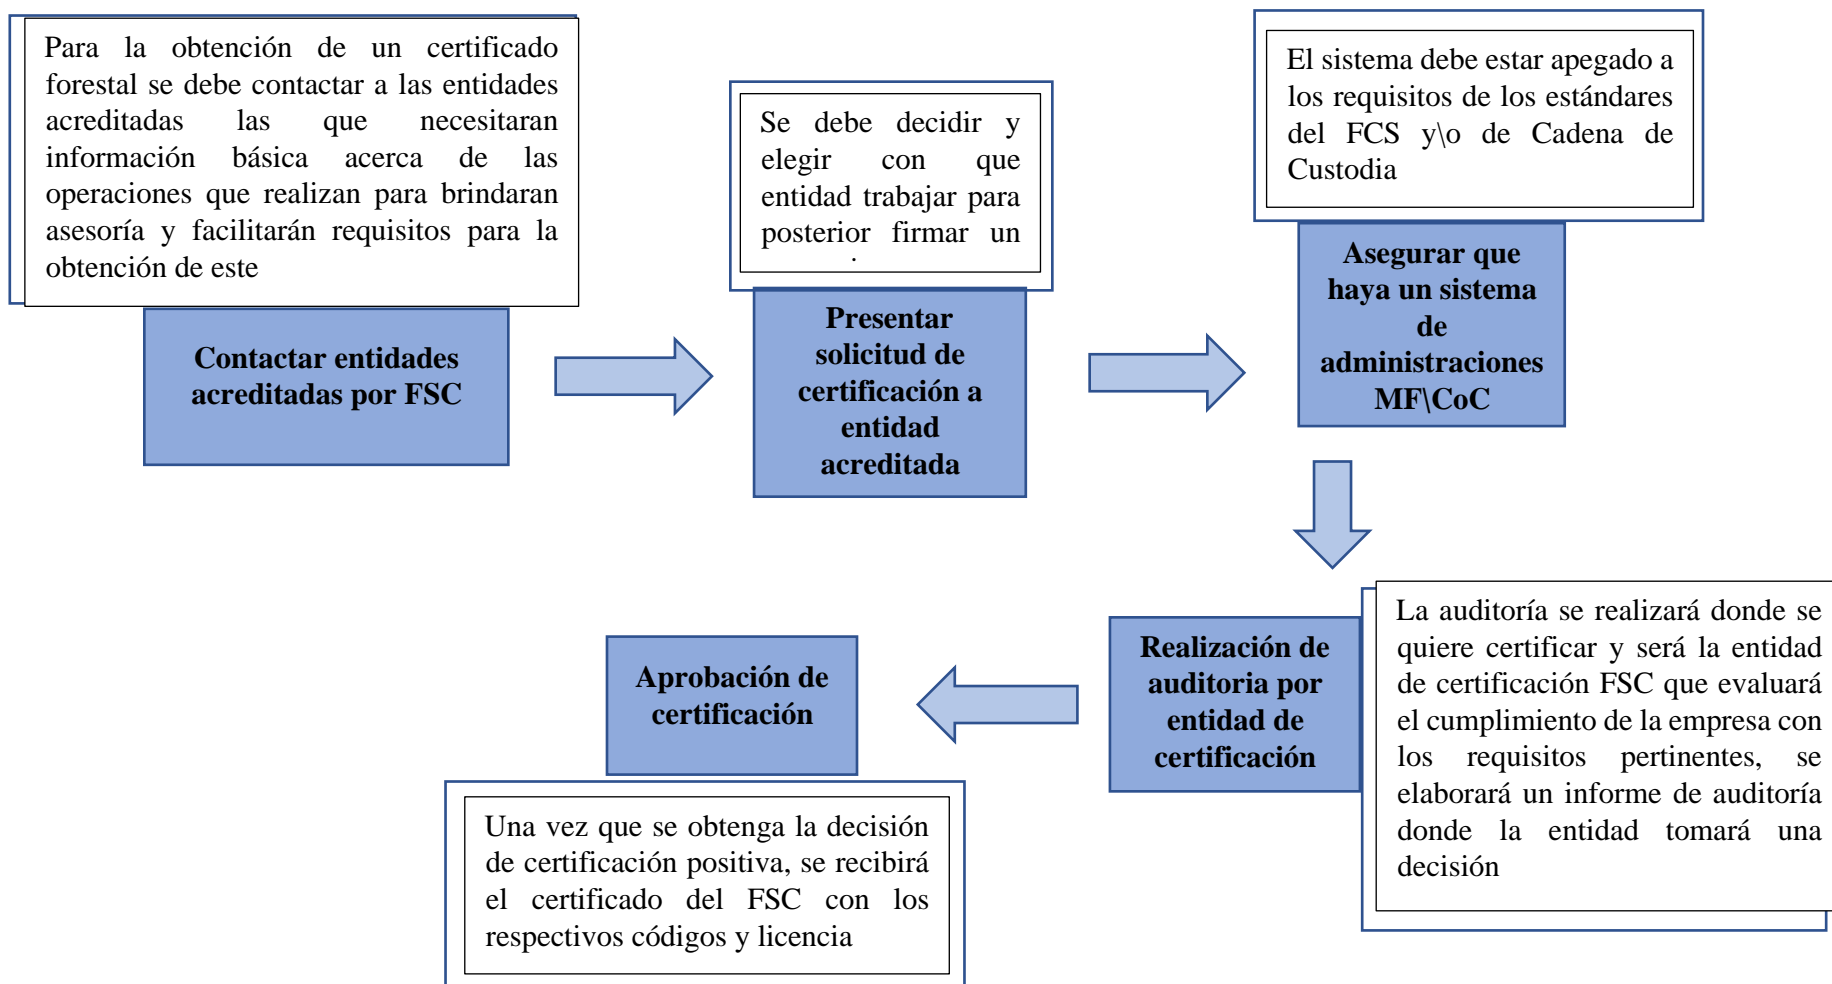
Para la obtención de un certificado forestal se debe contactar a las entidades acreditadas las que necesitaran información básica acerca de las operaciones que realizan para brindaran asesoría y facilitarán requisitos para la obtención de este

Contactar entidades acreditadas por FSC

Se debe decidir y elegir con que entidad trabajar para posterior firmar un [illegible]

Presentar solicitud de certificación a entidad acreditada

El sistema debe estar apegado a los requisitos de los estándares del FCS y\o de Cadena de Custodia

Asegurar que haya un sistema de administraciones MF\CoC

La auditoría se realizará donde se quiere certificar y será la entidad de certificación FSC que evaluará el cumplimiento de la empresa con los requisitos pertinentes, se elaborará un informe de auditoría donde la entidad tomará una decisión

Realización de auditoria por entidad de certificación

Aprobación de certificación

Una vez que se obtenga la decisión de certificación positiva, se recibirá el certificado del FSC con los respectivos códigos y licencia